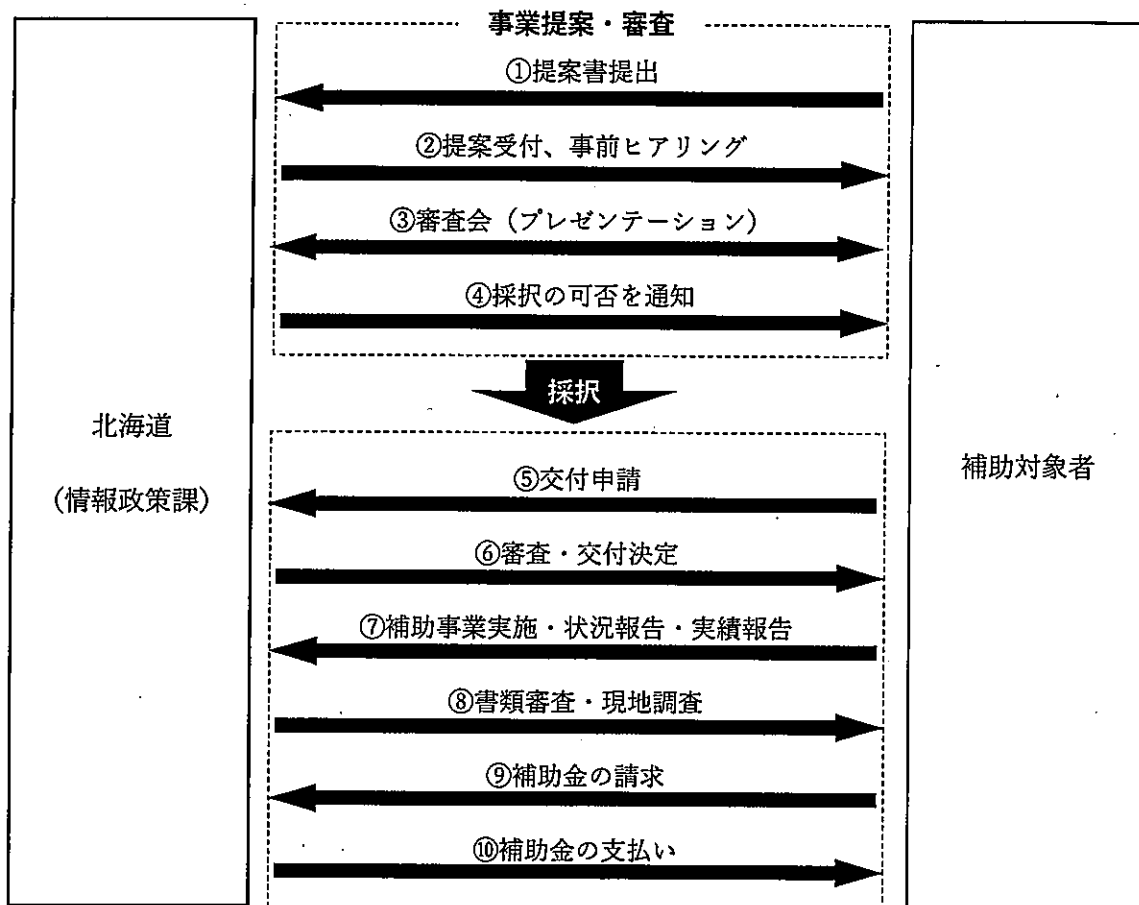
北海道

（情報政策課）

事業提案・審査

①提案書提出

②提案受付、事前ヒアリング

③審査会（プレゼンテーション）

④採択の可否を通知

採択

⑤交付申請

⑥審査・交付決定

⑦補助事業実施・状況報告・実績報告

⑧書類審査・現地調査

⑨補助金の請求

⑩補助金の支払い

補助対象者